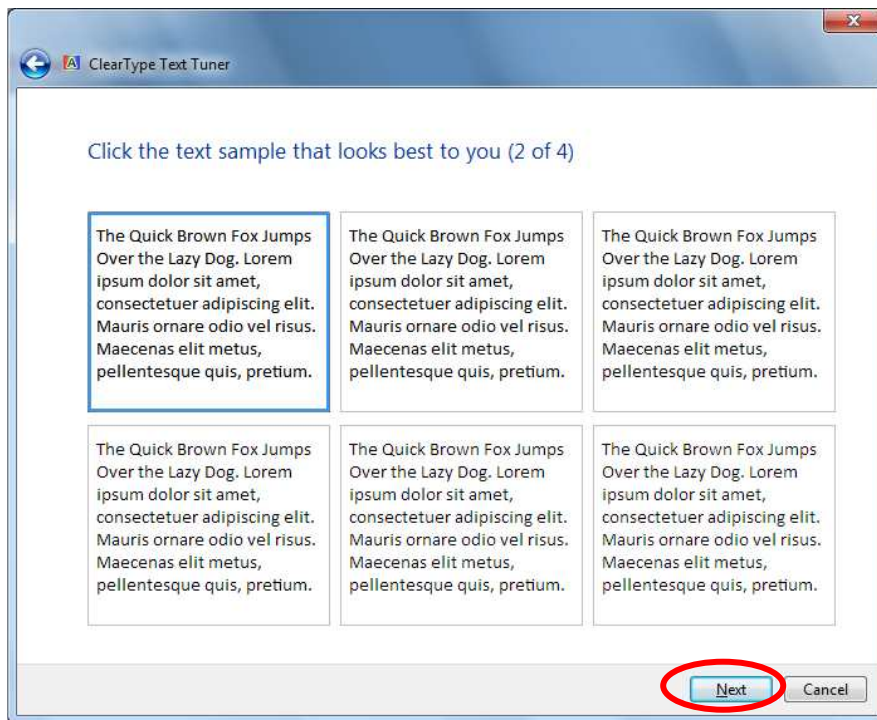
ClearType Text Tuner

Click the text sample that looks best to you (2 of 4)

The Quick Brown Fox Jumps Over the Lazy Dog. Lorem ipsum dolor sit amet, consectetuer adipiscing elit. Mauris ornare odio vel risus. Maecenas elit metus, pellentesque quis, pretium.

The Quick Brown Fox Jumps Over the Lazy Dog. Lorem ipsum dolor sit amet, consectetuer adipiscing elit. Mauris ornare odio vel risus. Maecenas elit metus, pellentesque quis, pretium.

The Quick Brown Fox Jumps Over the Lazy Dog. Lorem ipsum dolor sit amet, consectetuer adipiscing elit. Mauris ornare odio vel risus. Maecenas elit metus, pellentesque quis, pretium.

The Quick Brown Fox Jumps Over the Lazy Dog. Lorem ipsum dolor sit amet, consectetuer adipiscing elit. Mauris ornare odio vel risus. Maecenas elit metus, pellentesque quis, pretium.

The Quick Brown Fox Jumps Over the Lazy Dog. Lorem ipsum dolor sit amet, consectetuer adipiscing elit. Mauris ornare odio vel risus. Maecenas elit metus, pellentesque quis, pretium.

The Quick Brown Fox Jumps Over the Lazy Dog. Lorem ipsum dolor sit amet, consectetuer adipiscing elit. Mauris ornare odio vel risus. Maecenas elit metus, pellentesque quis, pretium.

Next

Cancel